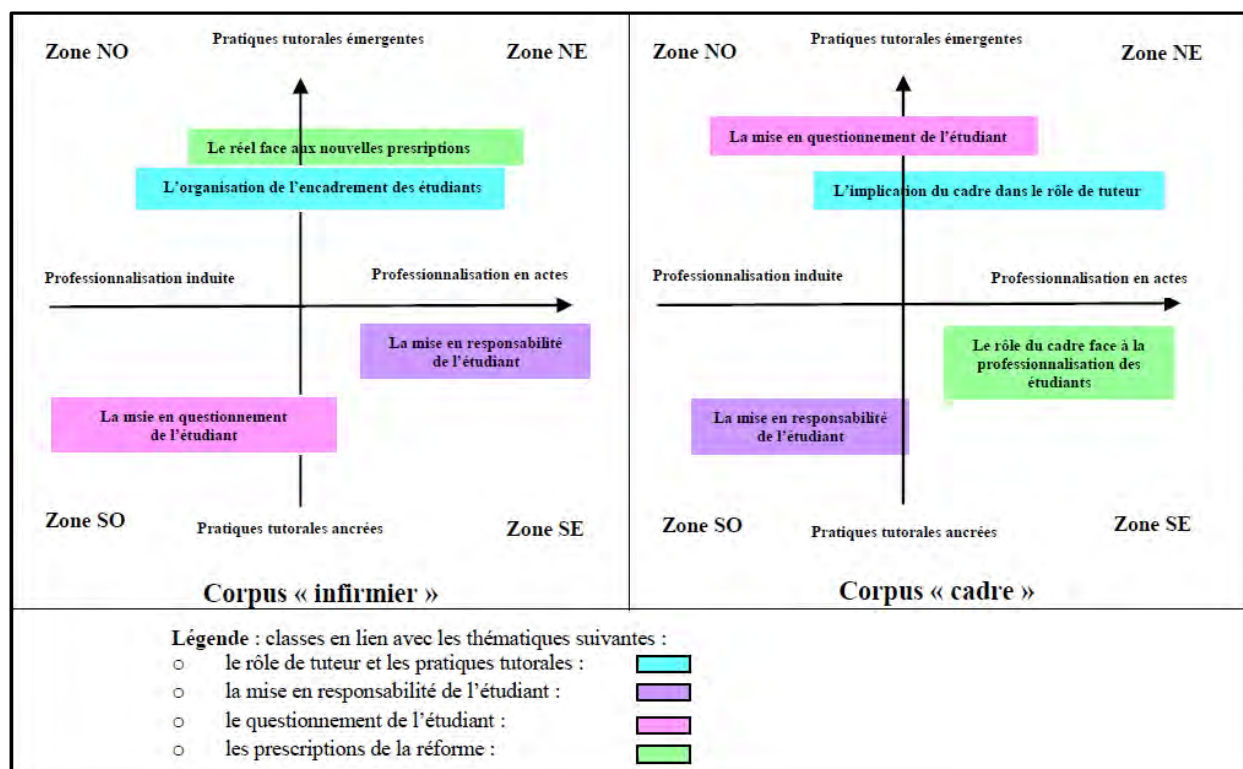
Zone NO

Pratiques tutorales émergentes

Zone NE

Le réel face aux nouvelles presriptions

L'organisation de l'encadrement des étudiants

Professionnalisation induite

Professionnalisation en actes

La mise en responsabilité de l'étudiant

La msie en questionnement de l'étudiant

Zone SO

Pratiques tutorales ancrées

Zone SE

Corpus « infirmier »

Zone NO

Pratiques tutorales émergentes

Zone NE

La mise en questionnement de l'étudiant

L'implication du cadre dans le rôle de tuteur

Professionnalisation induite

Professionnalisation en actes

Le rôle du cadre face à la professionnalisation des étudiants

La mise en responsabilité de l'étudiant

Zone SO

Pratiques tutorales ancrées

Zone SE

Corpus « cadre »

Légende : classes en lien avec les thématiques suivantes :
○ le rôle de tuteur et les pratiques tutorales :
○ la mise en responsabilité de l'étudiant :
○ le questionnement de l'étudiant :
○ les prescriptions de la réforme :